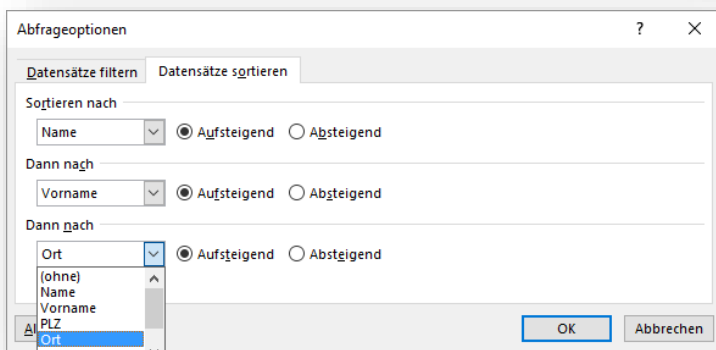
Abfrageoptionen
?
×
Datensätze filtern
Datensätze sortieren
Sortieren nach
Name
Aufsteigend
Absteigend
Dann nach
Vorname
Aufsteigend
Absteigend
Dann nach
Ort
Aufsteigend
Absteigend
(ohne)
Name
Vorname
PLZ
Ort
Al
OK
Abbrechen